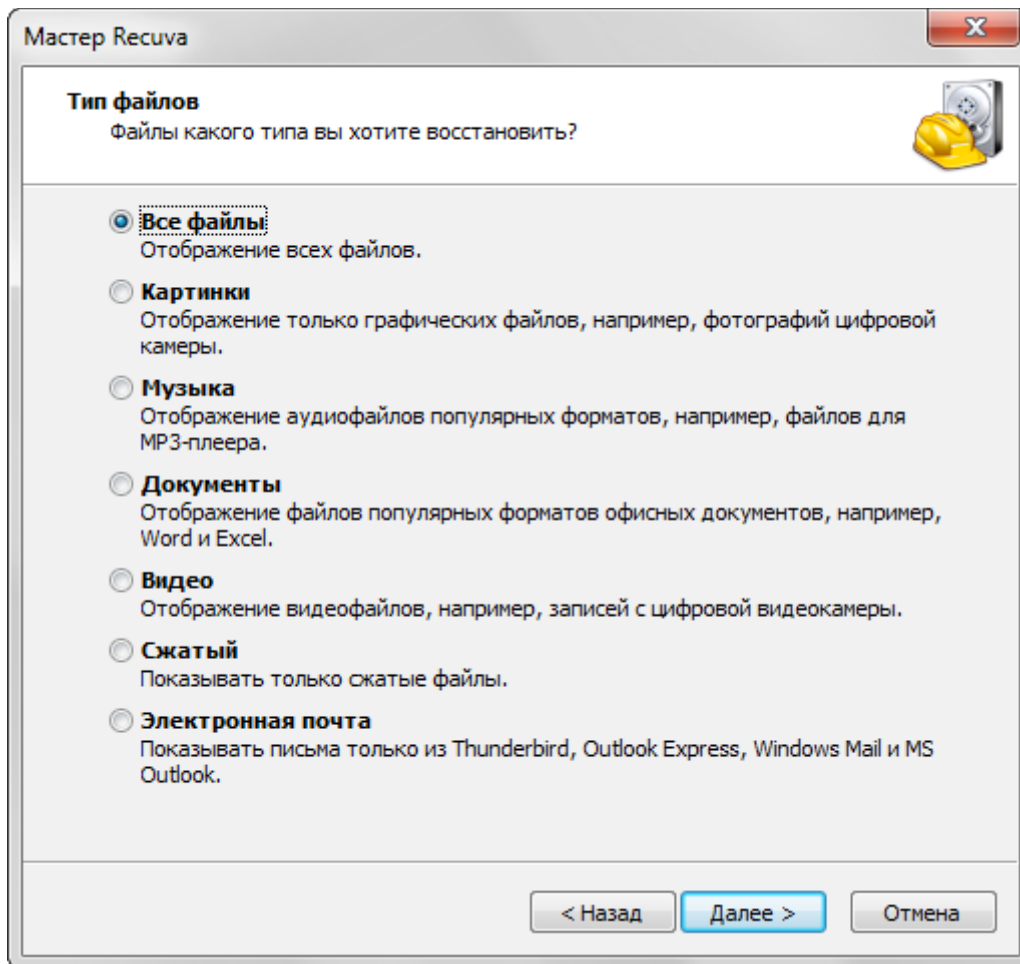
Мастер Recuva

X

Тип файлов
Файлы какого типа вы хотите восстановить?

Все файлы
Отображение всех файлов.

Картинки
Отображение только графических файлов, например, фотографий цифровой камеры.

Музыка
Отображение аудиофайлов популярных форматов, например, файлов для MP3-плеера.

Документы
Отображение файлов популярных форматов офисных документов, например, Word и Excel.

Видео
Отображение видеофайлов, например, записей с цифровой видеокамеры.

Сжатый
Показывать только сжатые файлы.

Электронная почта
Показывать письма только из Thunderbird, Outlook Express, Windows Mail и MS Outlook.

< Назад
Далее >
Отмена